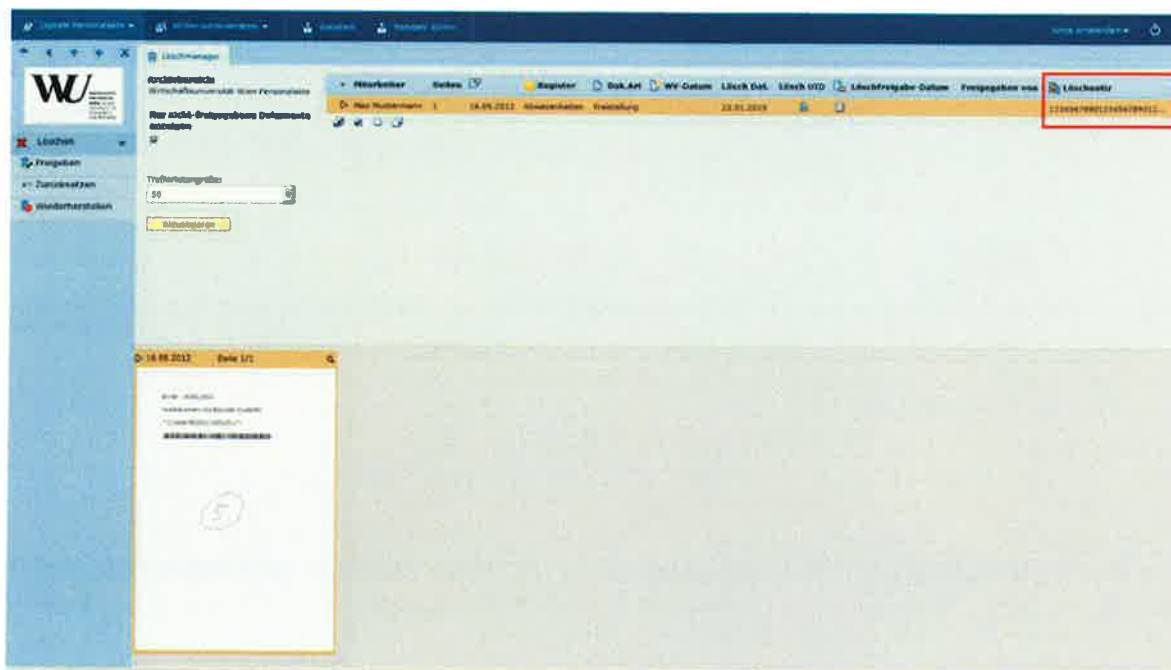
Digitale Personalakte ▾ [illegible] ▾ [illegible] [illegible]

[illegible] ▾

Löschmanager

WU

Archivbereiche
Wirtschaftsuniversität Wien Personalakte

Nur nicht-freigegebene Dokumente anzeigen

Trefferlistengröße
50

Aktualisieren

Löschen
Freigeben
Zurücksetzen
Wiederherstellen

| Mitarbeiter | Seiten | | Register | Dok.Art | WV-Datum | Lösch Dat. | Lösch UTD | Löschfreigabe Datum | Freigegeben von | Löschnotiz |
|---|---|---|---|---|---|---|---|---|---|---|
| Max Mustermann | 1 | 14.09.2012 | Abwesenheiten | Freistellung | | 22.01.2019 | | | | 1234567890123456789012... |

14.09.2012 Seite 1/1

5